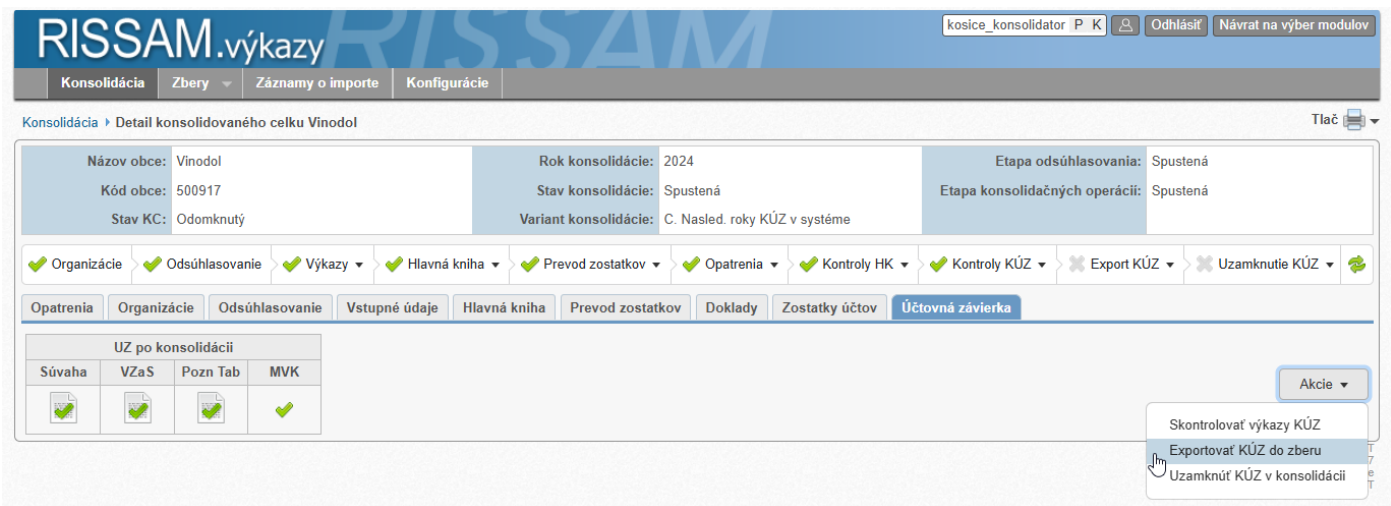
RISSAM.výkazy

kosice_konsolidator P K Odhlásiť Návrat na výber modulov

Konsolidácia Zbery Záznamy o importe Konfigurácie

Konsolidácia ▸ Detail konsolidovaného celku Vinodol

Tlač

| Názov obce: | Vinodol | Rok konsolidácie: | 2024 | Etapa odsúhlasovania: | Spustená |
|---|---|---|---|---|---|
| Kód obce: | 500917 | Stav konsolidácie: | Spustená | Etapa konsolidačných operácií: | Spustená |
| Stav KC: | Odomknutý | Variant konsolidácie: | C. Nasled. roky KÚZ v systéme | | |

Organizácie › Odsúhlasovanie › Výkazy › Hlavná kniha › Prevod zostatkov › Opatrenia › Kontroly HK › Kontroly KÚZ › Export KÚZ › Uzamknutie KÚZ

Opatrenia Organizácie Odsúhlasovanie Vstupné údaje Hlavná kniha Prevod zostatkov Doklady Zostatky účtov Účtovná závierka

| UZ po konsolidácii | | | |
|---|---|---|---|
| Súvaha | VZaS | Pozn Tab | MVK |
| | | | |

Akcie

Skontrolovať výkazy KÚZ
Exportovať KÚZ do zberu
Uzamknúť KÚZ v konsolidácii